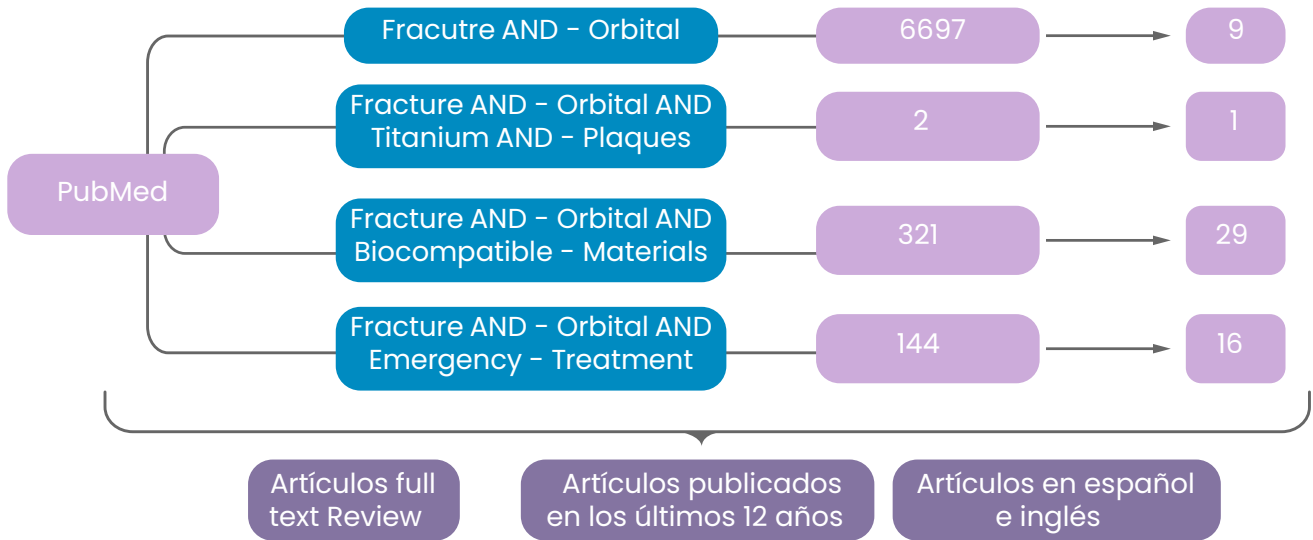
PubMed

Fracutre AND - Orbital

6697

9

Fracture AND - Orbital AND Titanium AND - Plaques

2

1

Fracture AND - Orbital AND Biocompatible - Materials

321

29

Fracture AND - Orbital AND Emergency - Treatment

144

16

Artículos full text Review

Artículos publicados en los últimos 12 años

Artículos en español e inglés